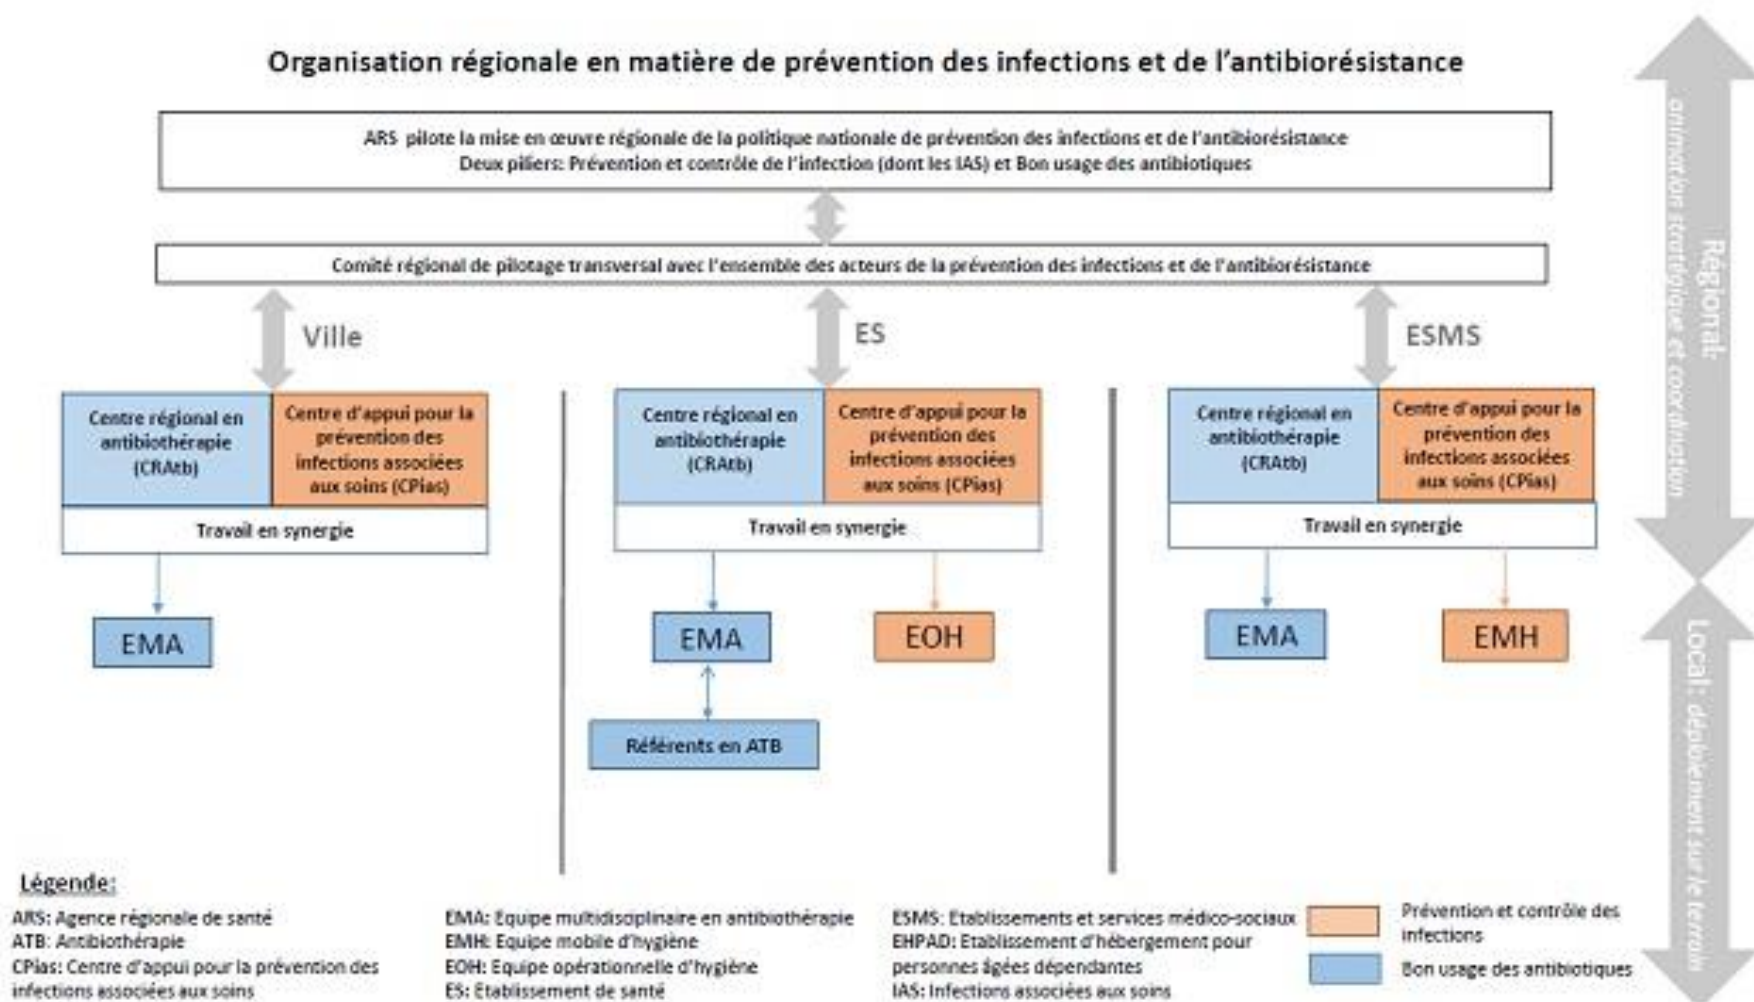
Organisation régionale en matière de prévention des infections et de l'antibiorésistance

ARS pilote la mise en œuvre régionale de la politique nationale de prévention des infections et de l'antibiorésistance
Deux piliers: Prévention et contrôle de l'infection (dont les IAS) et Bon usage des antibiotiques

Comité régional de pilotage transversal avec l'ensemble des acteurs de la prévention des infections et de l'antibiorésistance

Ville

Centre régional en antibiothérapie (CRAtb)

Centre d'appui pour la prévention des infections associées aux soins (CPias)

Travail en synergie

EMA

ES

Centre régional en antibiothérapie (CRAtb)

Centre d'appui pour la prévention des infections associées aux soins (CPias)

Travail en synergie

EMA

EOH

Référents en ATB

ESMS

Centre régional en antibiothérapie (CRAtb)

Centre d'appui pour la prévention des infections associées aux soins (CPias)

Travail en synergie

EMA

EMH

Régional: animation stratégique et coordination

Local: déploiement sur le terrain

Légende:

ARS: Agence régionale de santé
ATB: Antibiothérapie
CPias: Centre d'appui pour la prévention des infections associées aux soins

EMA: Equipe multidisciplinaire en antibiothérapie
EMH: Equipe mobile d'hygiène
EOH: Equipe opérationnelle d'hygiène
ES: Etablissement de santé

ESMS: Etablissements et services médico-sociaux
EHPAD: Etablissement d'hébergement pour personnes âgées dépendantes
IAS: Infections associées aux soins

Prévention et contrôle des infections
Bon usage des antibiotiques